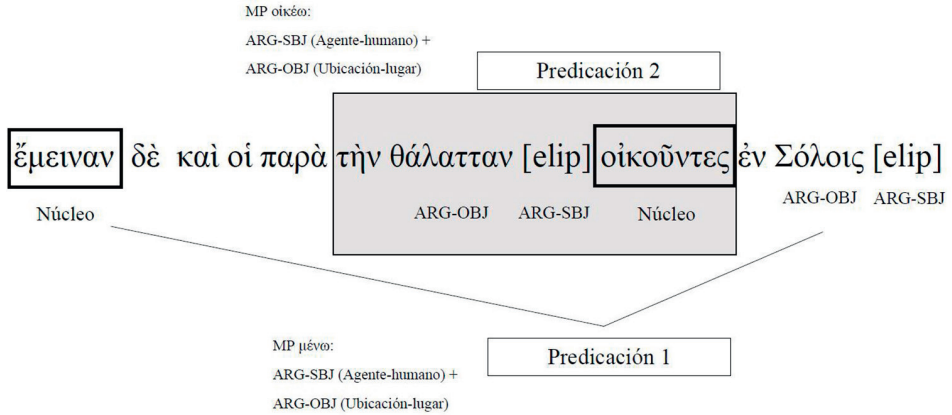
MP οἰκέω:
ARG-SBJ (Agente-humano) +
ARG-OBJ (Ubicación-lugar)

Predicación 2

ἔμειναν δὲ καὶ οἱ παρὰ τὴν θάλατταν [elip] οἰκοῦντες ἐν Σόλοις [elip]

Núcleo

ARG-OBJ ARG-SBJ Núcleo

ARG-OBJ ARG-SBJ

MP μένω:
ARG-SBJ (Agente-humano) +
ARG-OBJ (Ubicación-lugar)

Predicación 1